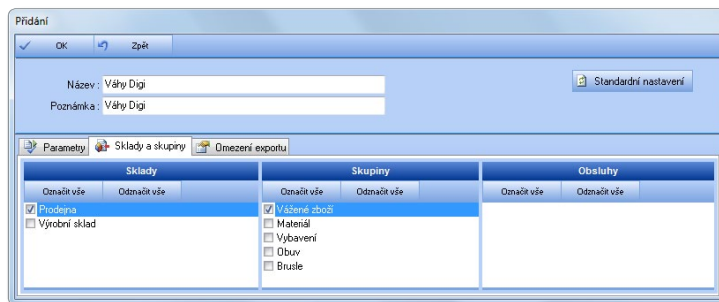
Přidání

OK
Zpět

Název : Váhy Digi
Poznámka : Váhy Digi

Standardní nastavení

Parametry
Sklady a skupiny
Omezení exportu

Sklady
Označit vše
Odznačit vše
Prodejna
Výrobní sklad

Skupiny
Označit vše
Odznačit vše
Vážené zboží
Materiál
Vybavení
Obuv
Brusle

Obsluhy
Označit vše
Odznačit vše